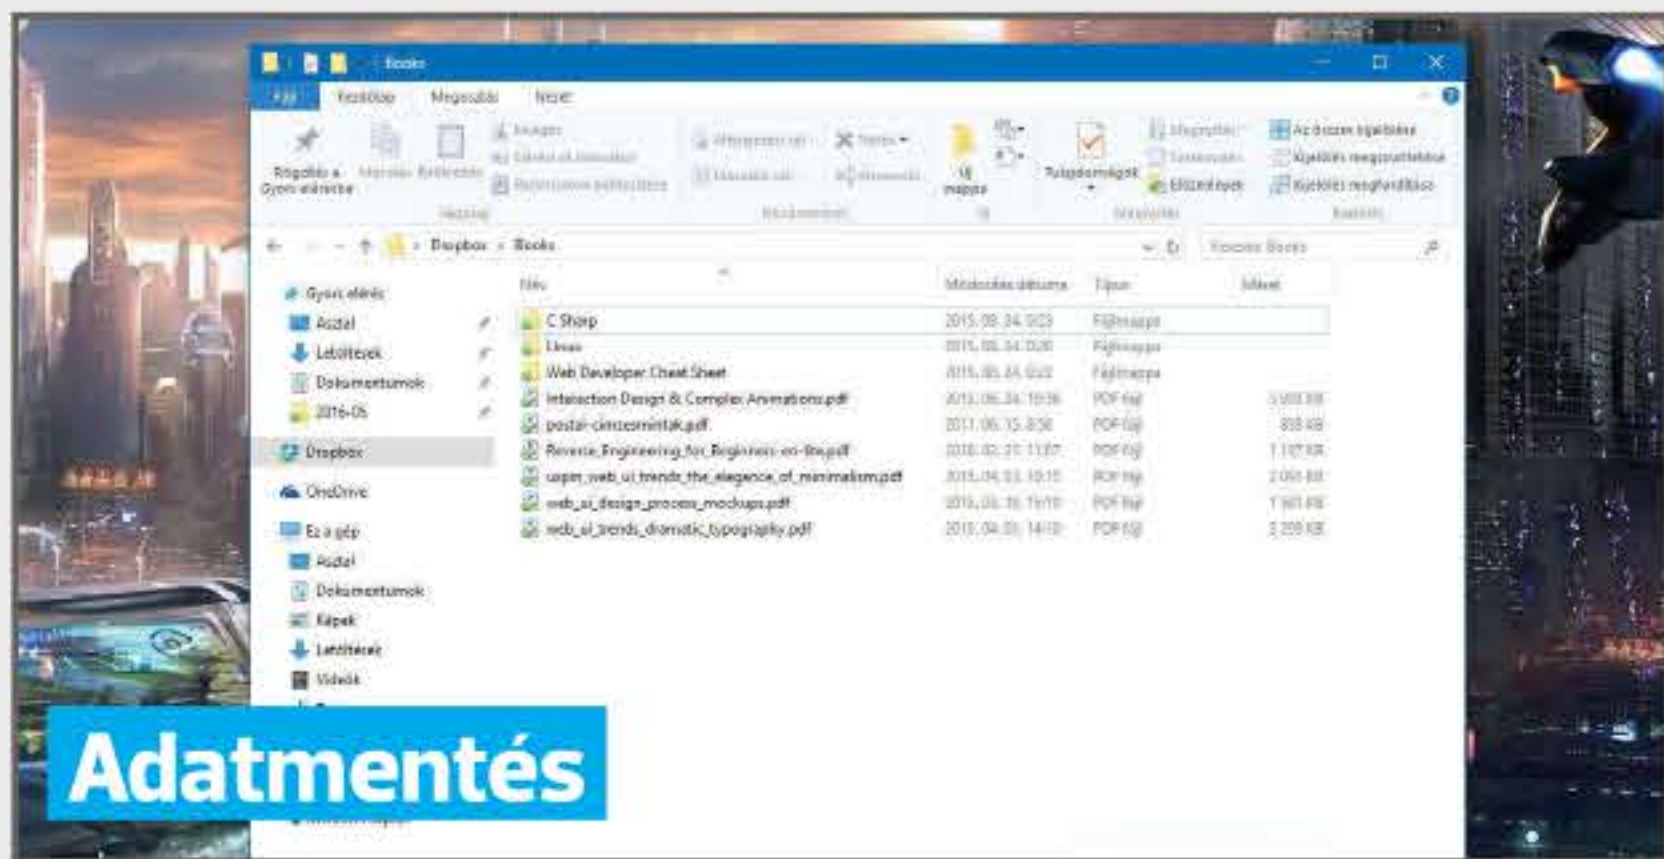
Books

Fájl Kezdőlap Megosztás Nézet

Rögzítés a Gyors elérésbe Másolás Beillesztés

Új mappa

Tulajdonságok

Az összes kijelölése
Kijelölés megszüntetése
Kijelölés megfordítása

Dropbox > Books

Keresés: Books

Gyors elérés
Asztal
Letöltések
Dokumentumok
2016-05
Dropbox
OneDrive
Ez a gép
Asztal
Dokumentumok
Képek
Letöltések
Videók

| Név | Módosítás dátuma | Típus | Méret |
|---|---|---|---|
| C Sharp | 2015. 08. 24. 0:23 | Fájlmappa | |
| Linux | 2015. 08. 24. 0:20 | Fájlmappa | |
| Web Developer Cheat Sheet | 2015. 08. 24. 0:22 | Fájlmappa | |
| Interaction Design & Complex Animations.pdf | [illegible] | PDF-fájl | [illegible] |
| postai-cimzesmintak.pdf | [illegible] | PDF-fájl | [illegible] |
| Reverse_Engineering_for_Beginners-en-lite.pdf | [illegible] | PDF-fájl | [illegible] |
| uxpin_web_ui_trends_the_elegance_of_minimalism.pdf | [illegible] | PDF-fájl | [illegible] |
| web_ui_design_process_mockups.pdf | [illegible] | PDF-fájl | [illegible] |
| web_ui_trends_dramatic_typography.pdf | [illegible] | PDF-fájl | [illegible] |

Adatmentés